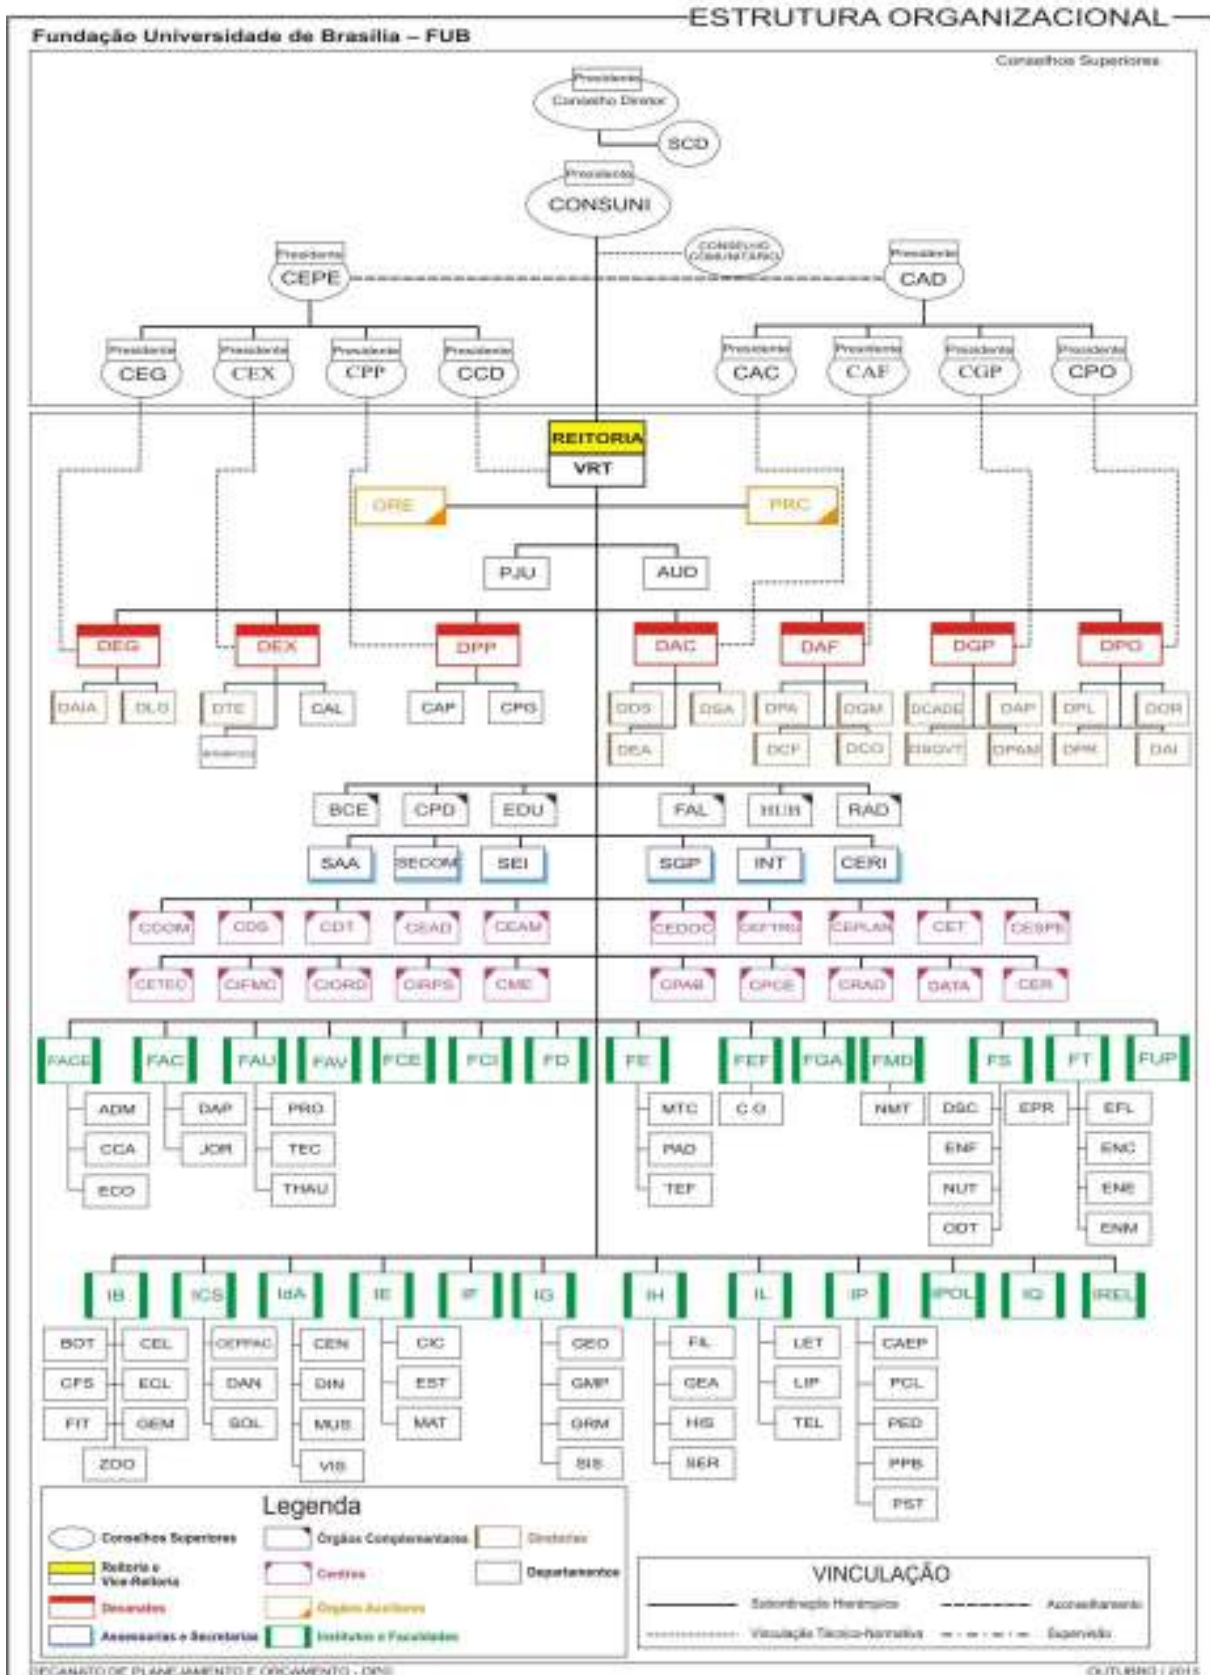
ESTRUTURA ORGANIZACIONAL

Fundação Universidade de Brasília – FUB

Conselhos Superiores

Presidente
Conselho Diretor

SCD

Presidente
CONSUNI

CONSELHO COMUNITÁRIO

Presidente
CEPE

Presidente
CAD

Presidente
CEG

Presidente
CEX

Presidente
CPP

Presidente
CCD

Presidente
CAC

Presidente
CAF

Presidente
CGP

Presidente
CPO

REITORIA
VRT

ORE

PRC

PJU

AUD

DEG
DEX
DPP
DAC
DAF
DGP
DPO

DAIA
DLD
DTE
CAL
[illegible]
CAP
CPG
DDS
DSA
DEA
DPA
DGM
DCF
DCO
DCADE
DAP
DSQVT
DPAM
DPL
DOR
DPR
DAI

BCE
CPD
EDU
FAL
HUB
RAD

SAA
SECOM
SEI
SGP
INT
CERI

CCOM
CDS
CDT
CEAD
CEAM
CEDOC
CEFTRU
CEPLAN
CET
CESPE

CETEC
CIFMC
CIORD
CIRPS
CME
CPAB
CPCE
CRAD
DATA
CER

FACE
FAC
FAU
FAV
FCE
FCI
FD
FE
FEF
FGA
FMD
FS
FT
FUP

ADM
CCA
ECO
DAP
JOR
PRO
TEC
THAU
MTC
PAD
TEF
C O
NMT
DSC
ENF
NUT
ODT
EPR
EFL
ENC
ENE
ENM

IB
ICS
IdA
IE
IF
IG
IH
IL
IP
IPOL
IQ
IREL

BOT
CEL
CFS
ECL
FIT
GEM
ZOO
CEPPAC
DAN
SOL
CEN
DIN
MUS
VIS
CIC
EST
MAT
GEO
GMP
GRM
SIS
FIL
GEA
HIS
SER
LET
LIP
TEL
CAEP
PCL
PED
PPB
PST

Legenda
Conselhos Superiores
Órgãos Complementares
Diretorias
Reitoria e Vice-Reitoria
Centros
Departamentos
Decanatos
Órgãos Auxiliares
Assessorias e Secretarias
Institutos e Faculdades

VINCULAÇÃO
Subordinação Hierárquica
Assessoramento
Vinculação Técnico-Normativa
Supervisão

DECANATO DE PLANEJAMENTO E ORÇAMENTO - DPO
OUTUBRO / 2015